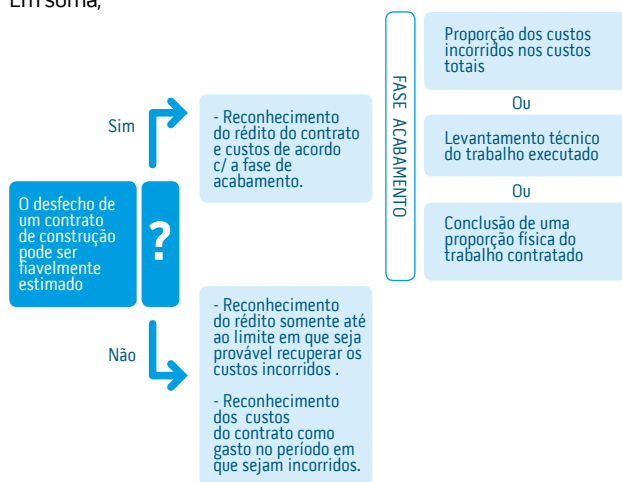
Em soma,

O desfecho de um contrato de construção pode ser fiavelmente estimado

?

Sim

- Reconhecimento do rédito do contrato e custos de acordo c/ a fase de acabamento.

FASE ACABAMENTO

Proporção dos custos incorridos nos custos totais

Ou

Levantamento técnico do trabalho executado

Ou

Conclusão de uma proporção física do trabalho contratado

Não

- Reconhecimento do rédito somente até ao limite em que seja provável recuperar os custos incorridos .

- Reconhecimento dos custos do contrato como gasto no período em que sejam incorridos.